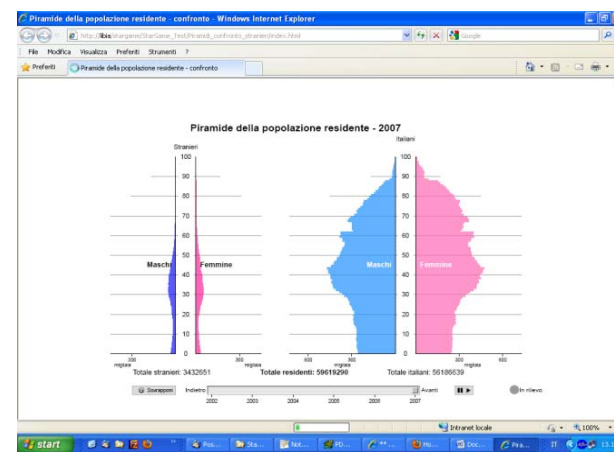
Piramide della popolazione residente - confronto - Windows Internet Explorer

http://ibis/stargame/StarGame_Test/Piramidi_confronto_stranieri/index.html

Google

File Modifica Visualizza Preferiti Strumenti ?

Preferiti

Piramide della popolazione residente - confronto

Piramide della popolazione residente - 2007

Stranieri

Italiani

100
90
80
70
60
50
40
30
20
10
0

Maschi
Femmine

Maschi
Femmine

300 migliaia
300 migliaia
600 migliaia
300
300
600 migliaia

Totale stranieri: 3432651
Totale residenti: 59619290
Totale italiani: 56186639

Sovrapponi
Indietro
Avanti
In rilievo

2002
2003
2004
2005
2006
2007

Intranet locale
100%

start
Pos...
Sta...
Not...
PD...
Ho...
Doc...
Pira...
IT